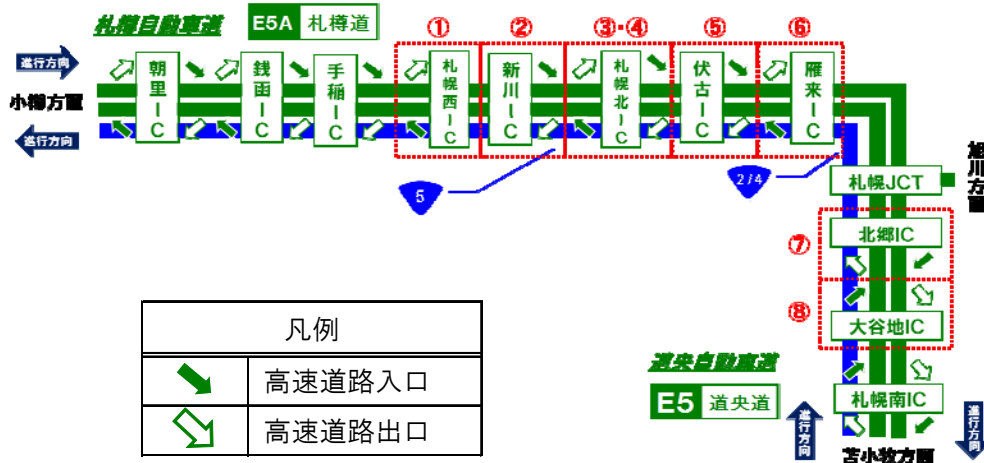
札樽自動車道
E5A 札樽道

進行方向
小樽方面
進行方向

朝里IC
銭函IC
手稲IC
①
札幌西IC
②
新川IC
③・④
札幌北IC
⑤
伏古IC
⑥
雁来IC

5
2/4

札幌JCT
旭川方面

⑦
北郷IC
⑧
大谷地IC

道央自動車道
E5 道央道

札幌南IC
進行方向
苫小牧方面
進行方向

| 凡例 | |
|---|---|
| | 高速道路入口 |
| | 高速道路出口 |